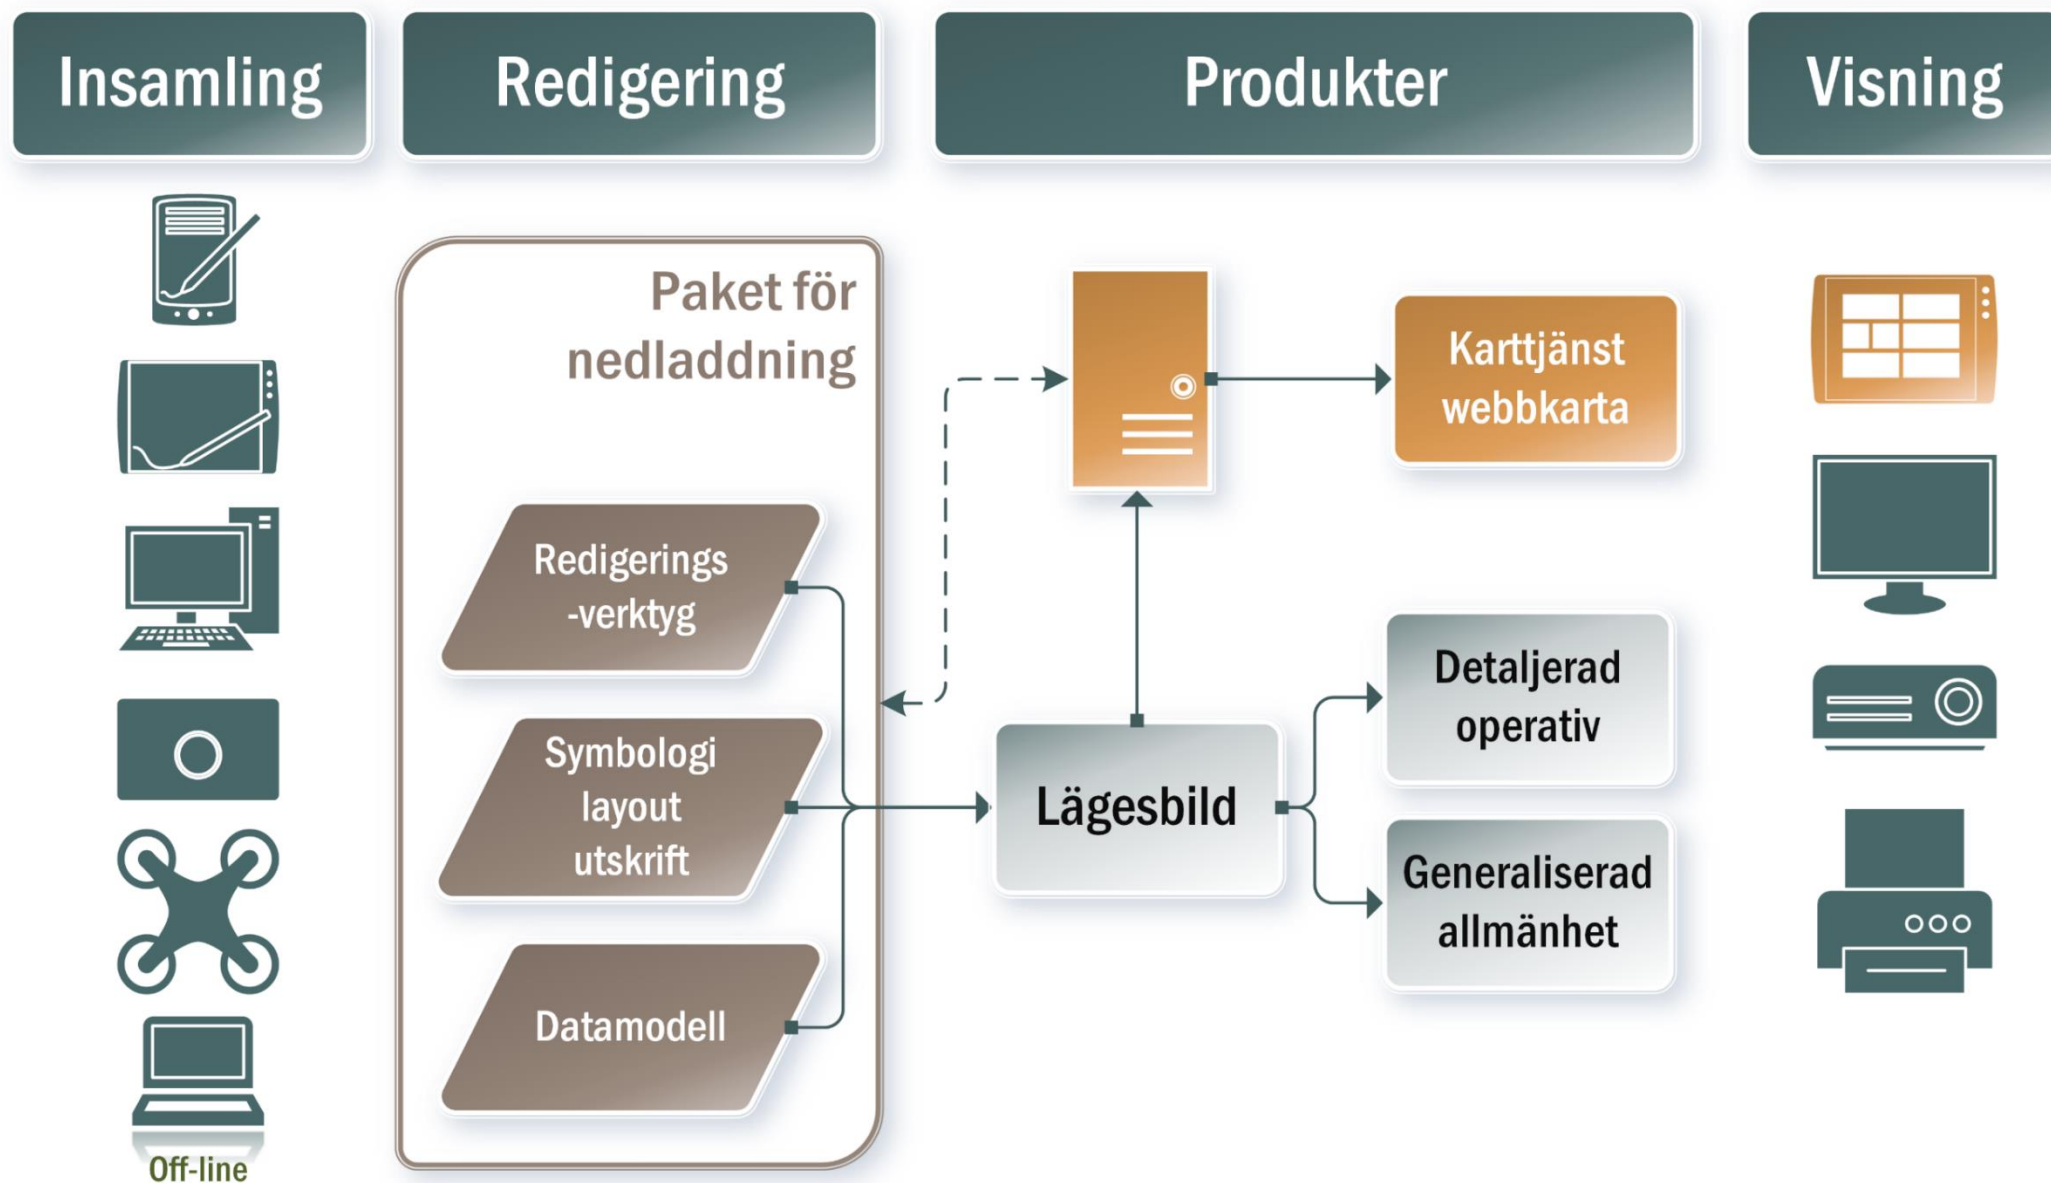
Insamling

Redigering

Produkter

Visning

Paket för nedladdning

Redigerings -verktyg

Symbologi layout utskrift

Datamodell

Karttjänst webbkarta

Lägesbild

Detaljerad operativ

Generaliserad allmänhet

Off-line